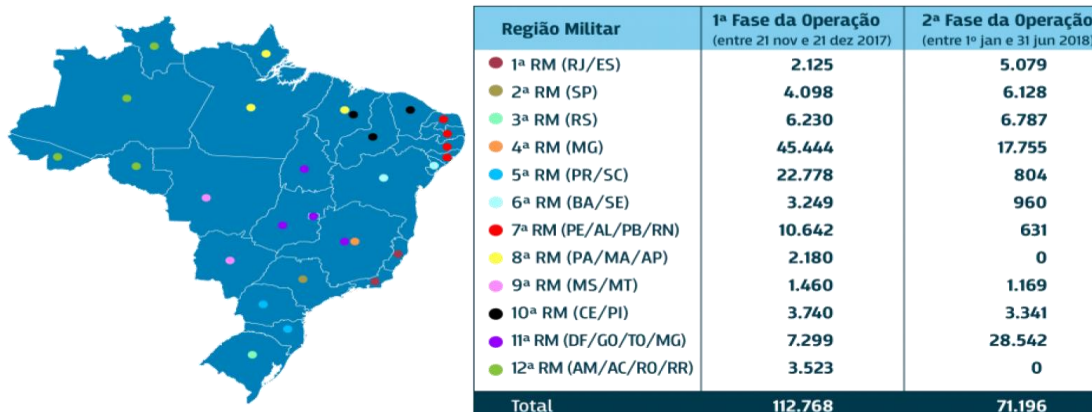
| Região Militar | 1ª Fase da Operação (entre 21 nov e 21 dez 2017) | 2ª Fase da Operação (entre 1º jan e 31 jun 2018) |
|---|---|---|
| 1ª RM (RJ/ES) | 2.125 | 5.079 |
| 2ª RM (SP) | 4.098 | 6.128 |
| 3ª RM (RS) | 6.230 | 6.787 |
| 4ª RM (MG) | 45.444 | 17.755 |
| 5ª RM (PR/SC) | 22.778 | 804 |
| 6ª RM (BA/SE) | 3.249 | 960 |
| 7ª RM (PE/AL/PB/RN) | 10.642 | 631 |
| 8ª RM (PA/MA/AP) | 2.180 | 0 |
| 9ª RM (MS/MT) | 1.460 | 1.169 |
| 10ª RM (CE/PI) | 3.740 | 3.341 |
| 11ª RM (DF/GO/TO/MG) | 7.299 | 28.542 |
| 12ª RM (AM/AC/RO/RR) | 3.523 | 0 |
| Total | 112.768 | 71.196 |